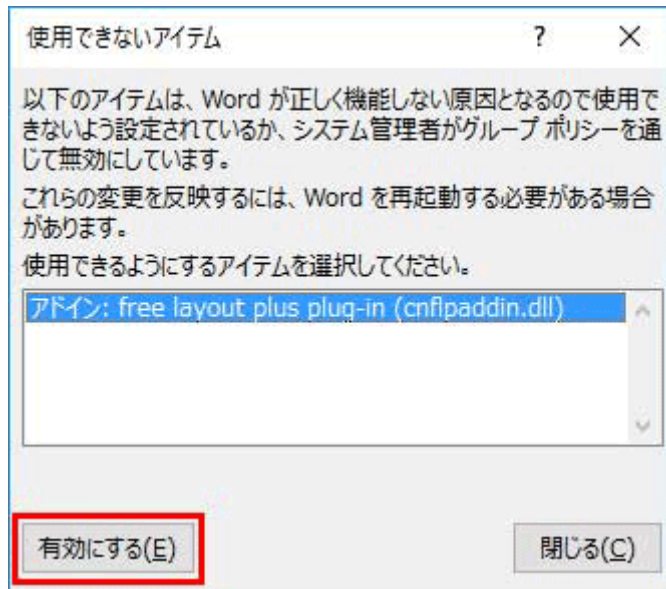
使用できないアイテム

?

×

以下のアイテムは、Word が正しく機能しない原因となるので使用できないよう設定されているか、システム管理者がグループ ポリシーを通じて無効にしています。

これらの変更を反映するには、Word を再起動する必要がある場合があります。

使用できるようにするアイテムを選択してください。

アドイン: free layout plus plug-in (cnflpaddin.dll)

有効にする(E)

閉じる(C)